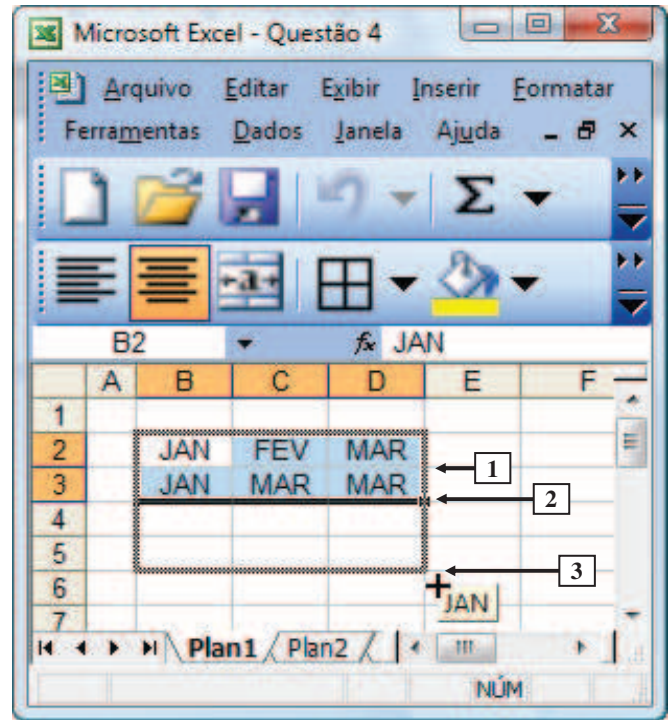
Microsoft Excel - Questão 4

Arquivo Editar Exibir Inserir Formatar Ferramentas Dados Janela Ajuda

B2 $f_x$ JAN

| | A | B | C | D | E | F |
|---|---|---|---|---|---|---|
| 1 | | | | | | |
| 2 | | JAN | FEV | MAR | | |
| 3 | | JAN | MAR | MAR | | |
| 4 | | | | | | |
| 5 | | | | | | |
| 6 | | | | | | |
| 7 | | | | | | |

1
2
3

JAN

Plan1 Plan2

NÚM